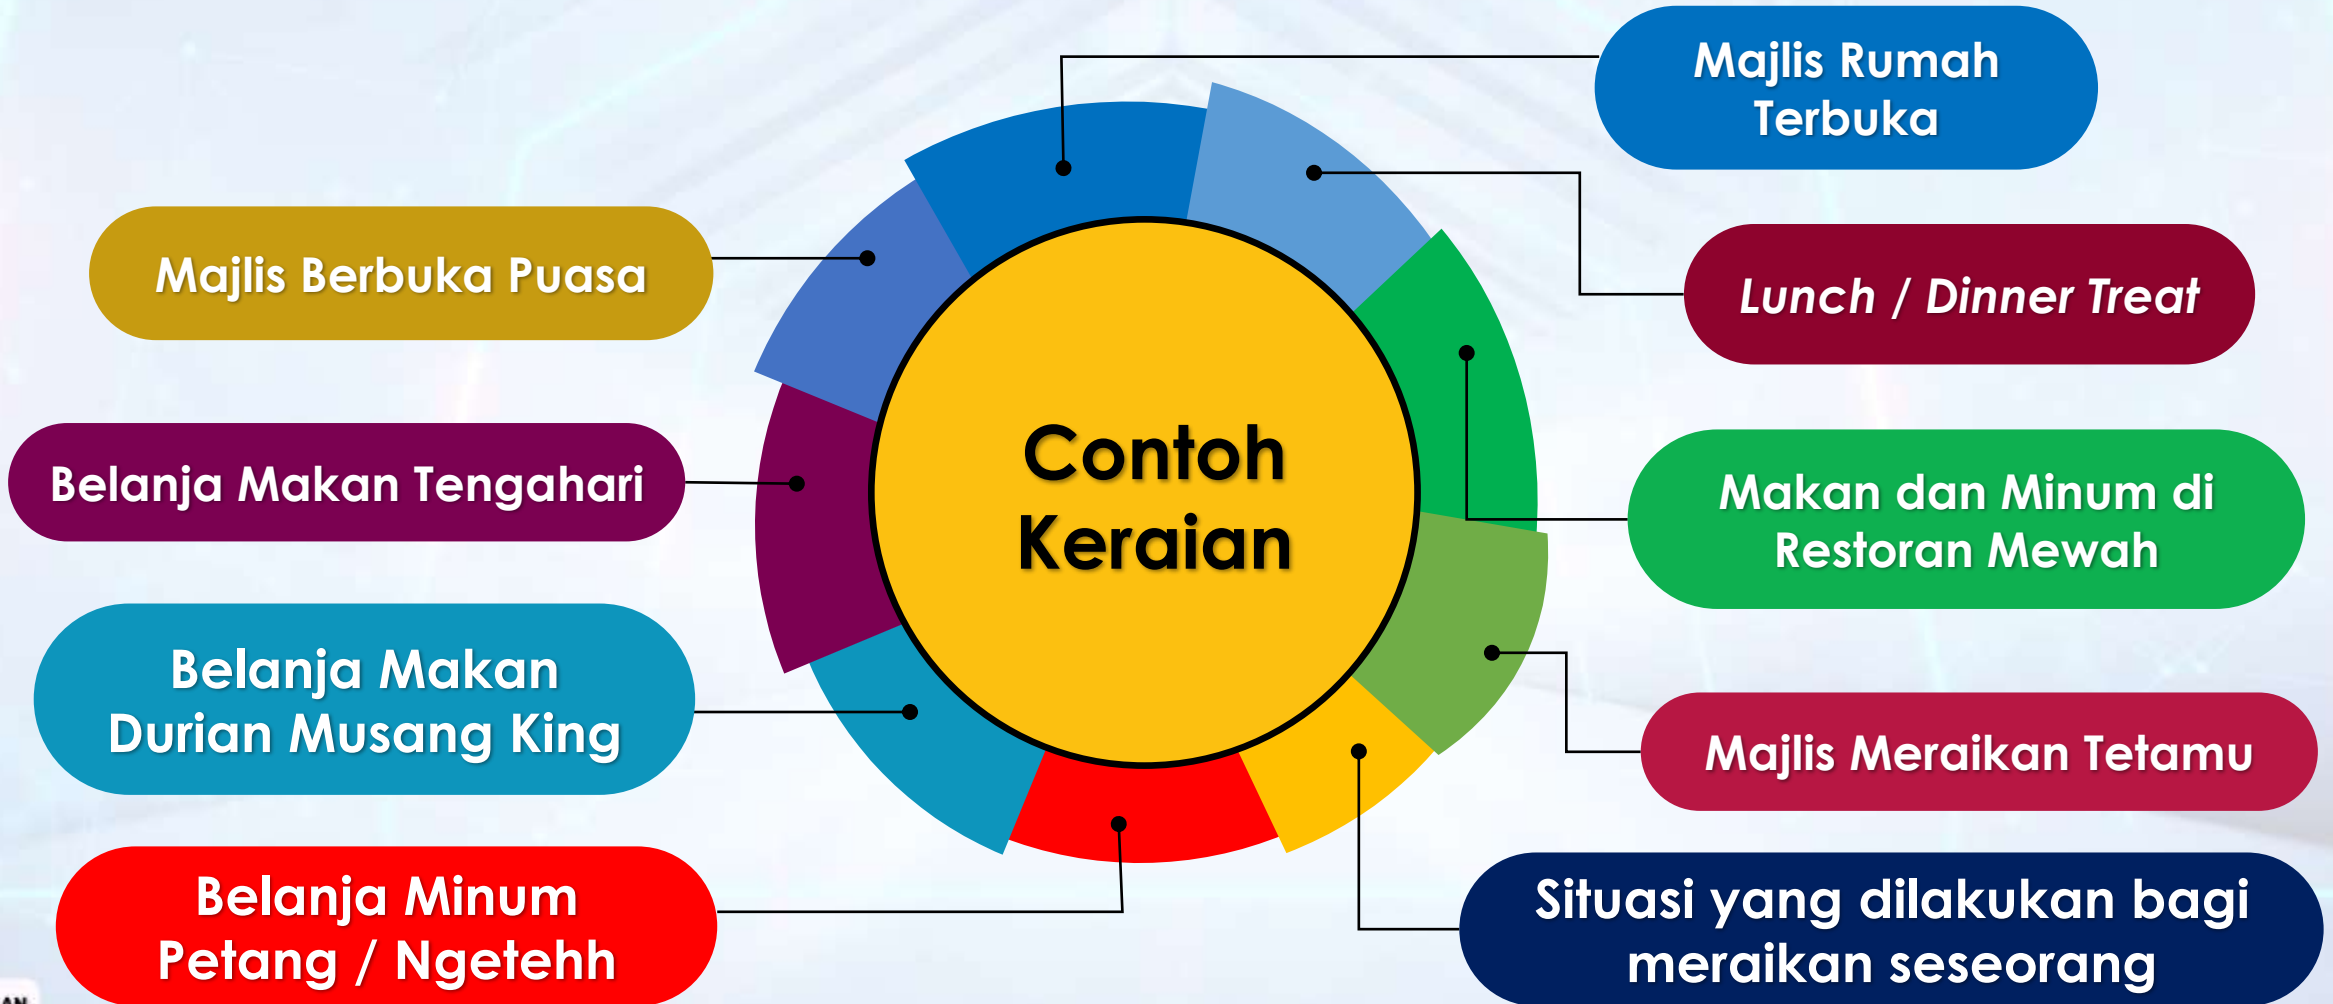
Contoh Keraian

Majlis Rumah Terbuka

Lunch / Dinner Treat

Makan dan Minum di Restoran Mewah

Majlis Meraikan Tetamu

Situasi yang dilakukan bagi meraikan seseorang

Majlis Berbuka Puasa

Belanja Makan Tengahari

Belanja Makan Durian Musang King

Belanja Minum Petang / Ngetehh